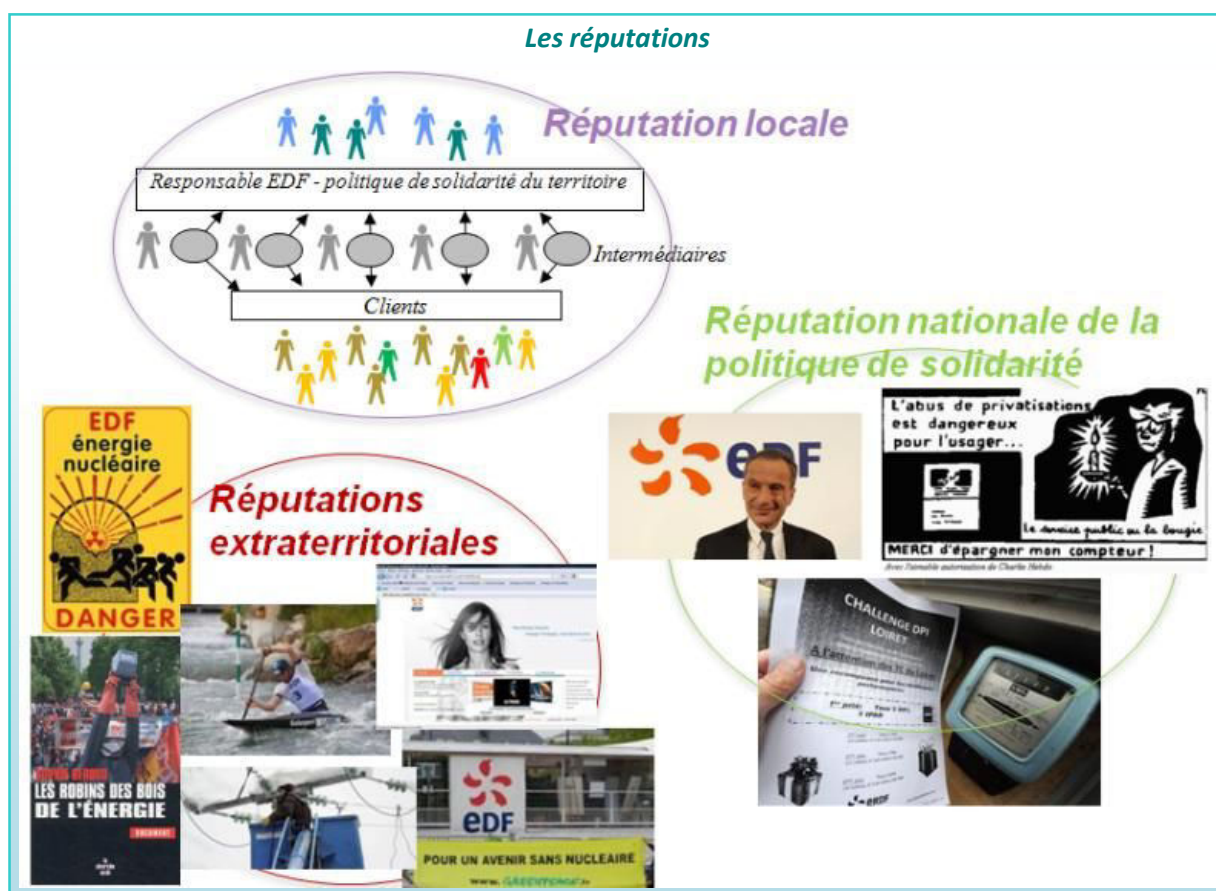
Les réputations

Réputation locale

Responsable EDF - politique de solidarité du territoire

Intermédiaires

Clients

Réputation nationale de la politique de solidarité

EDF
énergie
nucléaire
DANGER

Réputations extraterritoriales

LES ROBINS DES BOIS DE L'ÉNERGIE

edf

L'abus de privatisations est dangereux pour l'usager...

Le service public ou la bougie

MERCI d'épargner mon compteur!

Avec l'aimable autorisation de Charlie Hebdo

CHALLENGE DPI LOIRET

edf

POUR UN AVENIR SANS NUCLEAIRE